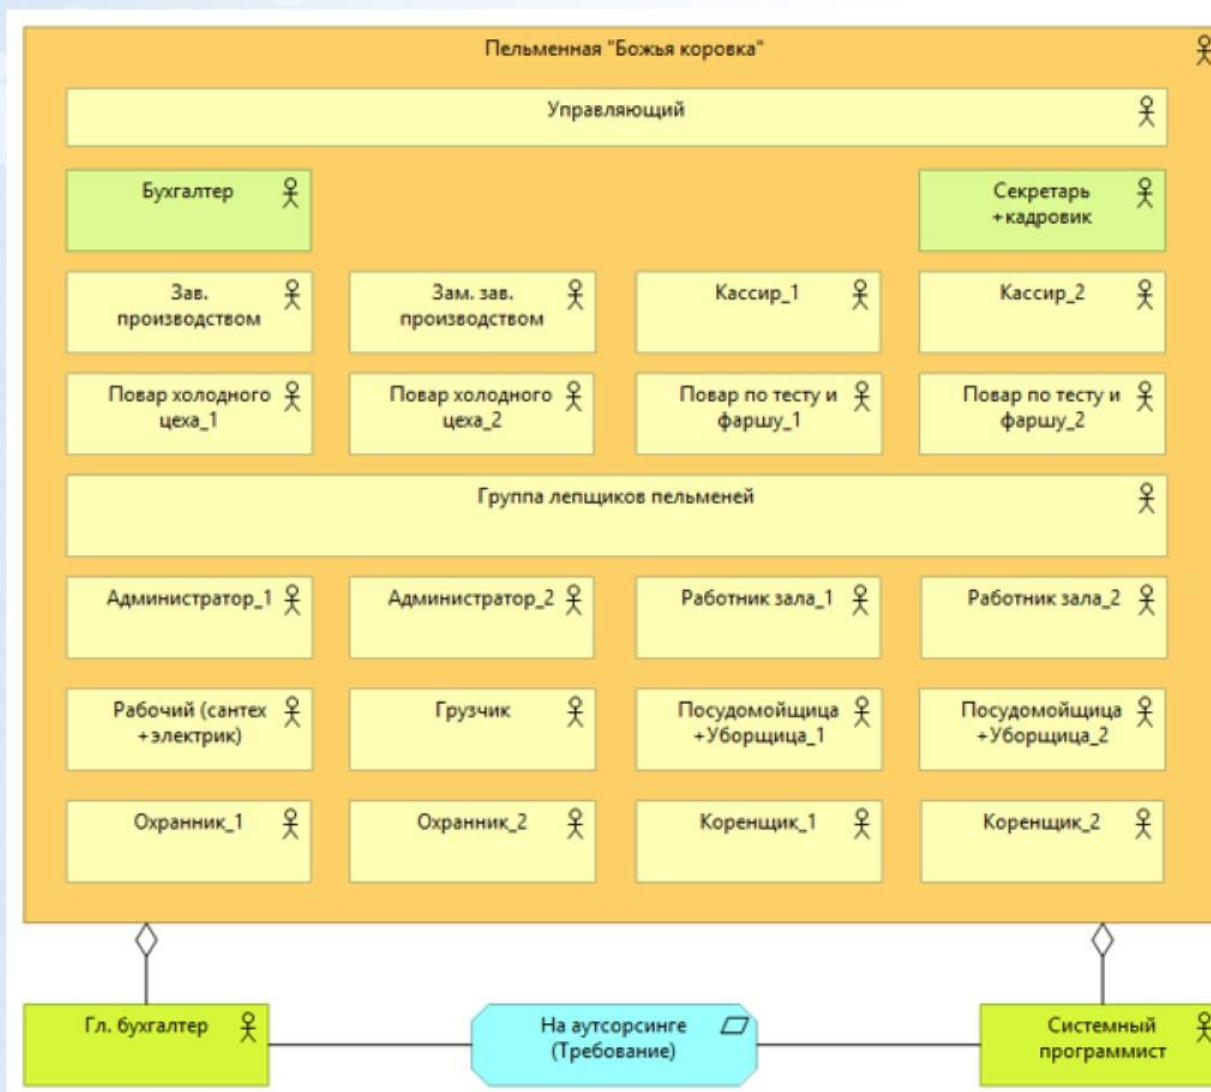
Пельменная "Божья коровка"

Управляющий

Бухгалтер

Секретарь +кадровик

Зав. производством

Зам. зав. производством

Кассир_1

Кассир_2

Повар холодного цеха_1

Повар холодного цеха_2

Повар по тесту и фаршу_1

Повар по тесту и фаршу_2

Группа лепщиков пельменей

Администратор_1

Администратор_2

Работник зала_1

Работник зала_2

Рабочий (сантех +электрик)

Грузчик

Посудомойщица +Уборщица_1

Посудомойщица +Уборщица_2

Охранник_1

Охранник_2

Коренщик_1

Коренщик_2

Гл. бухгалтер

На аутсорсинге (Требование)

Системный программист